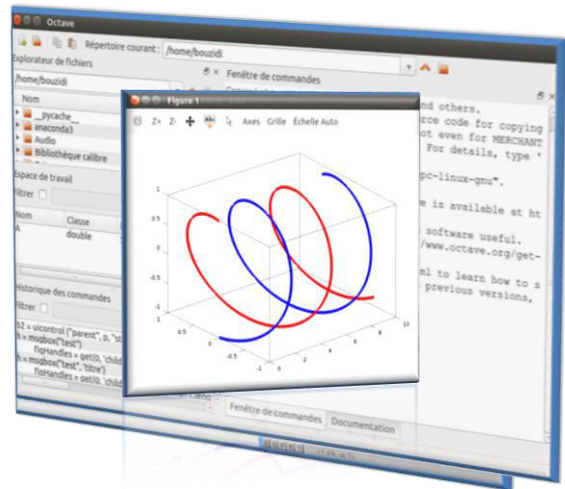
Octave

Répertoire courant : /home/bouzidi

Explorateur de fichiers

/home/bouzidi

Nom

__pycache__

inaconda3

Audio

Bibliothèque calibre

Espace de travail

Filtrer

Nom

Classe

A

double

Historique des commandes

Filtrer

b2 = uicontrol ("parent", p, "st

h = msgbox("test")

figHandles = get(0, 'child

h = msgbox("test", 'titre')

figHandles = get(0, 'child

Fenêtre de commandes

Figure 1

Z+ Z- Axes Grille Échelle Auto

nd others.

rce code for copying

ot even for MERCHANT

For details, type '

pc-linux-gnu".

e is available at ht

software useful.

/www.octave.org/get-

ml to learn how to s

previous versions,

1

0.5

0

-0.5

-1

1

0.5

0

-0.5

-1

0

2

4

6

8

10

Fenêtre de commandes

Documentation